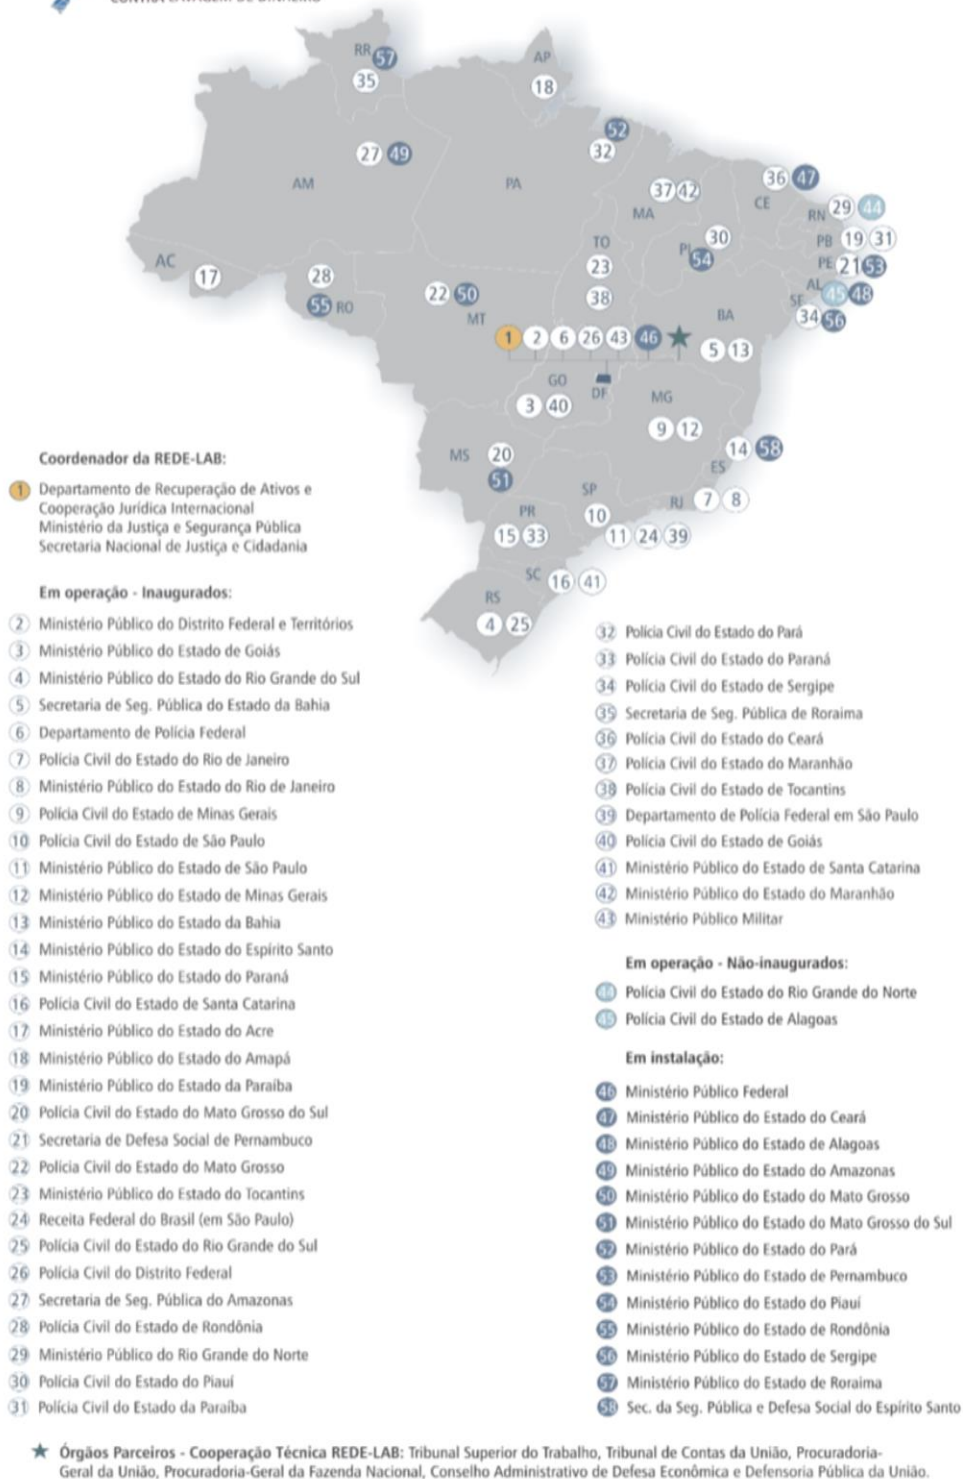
RR 57 35
AP 18
52 32
27 49
AM
PA
37 42
36 47
MA
CE
RN 29 44
PB 19 31
PE 21 53
AL 45 48
SE
34 56
30
PI 54
TO
23
38
AC 17
28
55 RO
22 50
MT
BA
1 2 6 26 43 46 ★
5 13
GO
DF
3 40
MG
9 12
MS 20
51
14 58
ES
SP
RJ 7 8
PR
10
15 33
11 24 39
SC 16 41
RS
4 25

Coordenador da REDE-LAB:
1 Departamento de Recuperação de Ativos e Cooperação Jurídica Internacional Ministério da Justiça e Segurança Pública Secretaria Nacional de Justiça e Cidadania

Em operação - Inaugurados:
2 Ministério Público do Distrito Federal e Territórios
3 Ministério Público do Estado de Goiás
4 Ministério Público do Estado do Rio Grande do Sul
5 Secretaria de Seg. Pública do Estado da Bahia
6 Departamento de Polícia Federal
7 Polícia Civil do Estado do Rio de Janeiro
8 Ministério Público do Estado do Rio de Janeiro
9 Polícia Civil do Estado de Minas Gerais
10 Polícia Civil do Estado de São Paulo
11 Ministério Público do Estado de São Paulo
12 Ministério Público do Estado de Minas Gerais
13 Ministério Público do Estado da Bahia
14 Ministério Público do Estado do Espírito Santo
15 Ministério Público do Estado do Paraná
16 Polícia Civil do Estado de Santa Catarina
17 Ministério Público do Estado do Acre
18 Ministério Público do Estado do Amapá
19 Ministério Público do Estado da Paraíba
20 Polícia Civil do Estado do Mato Grosso do Sul
21 Secretaria de Defesa Social de Pernambuco
22 Polícia Civil do Estado do Mato Grosso
23 Ministério Público do Estado do Tocantins
24 Receita Federal do Brasil (em São Paulo)
25 Polícia Civil do Estado do Rio Grande do Sul
26 Polícia Civil do Distrito Federal
27 Secretaria de Seg. Pública do Amazonas
28 Polícia Civil do Estado de Rondônia
29 Ministério Público do Rio Grande do Norte
30 Polícia Civil do Estado do Piauí
31 Polícia Civil do Estado da Paraíba
32 Polícia Civil do Estado do Pará
33 Polícia Civil do Estado do Paraná
34 Polícia Civil do Estado de Sergipe
35 Secretaria de Seg. Pública de Roraima
36 Polícia Civil do Estado do Ceará
37 Polícia Civil do Estado do Maranhão
38 Polícia Civil do Estado de Tocantins
39 Departamento de Polícia Federal em São Paulo
40 Polícia Civil do Estado de Goiás
41 Ministério Público do Estado de Santa Catarina
42 Ministério Público do Estado do Maranhão
43 Ministério Público Militar

Em operação - Não-inaugurados:
44 Polícia Civil do Estado do Rio Grande do Norte
45 Polícia Civil do Estado de Alagoas

Em instalação:
46 Ministério Público Federal
47 Ministério Público do Estado do Ceará
48 Ministério Público do Estado de Alagoas
49 Ministério Público do Estado do Amazonas
50 Ministério Público do Estado do Mato Grosso
51 Ministério Público do Estado do Mato Grosso do Sul
52 Ministério Público do Estado do Pará
53 Ministério Público do Estado de Pernambuco
54 Ministério Público do Estado do Piauí
55 Ministério Público do Estado de Rondônia
56 Ministério Público do Estado de Sergipe
57 Ministério Público do Estado de Roraima
58 Sec. da Seg. Pública e Defesa Social do Espírito Santo

★ Órgãos Parceiros - Cooperação Técnica REDE-LAB: Tribunal Superior do Trabalho, Tribunal de Contas da União, Procuradoria-Geral da União, Procuradoria-Geral da Fazenda Nacional, Conselho Administrativo de Defesa Econômica e Defensoria Pública da União.